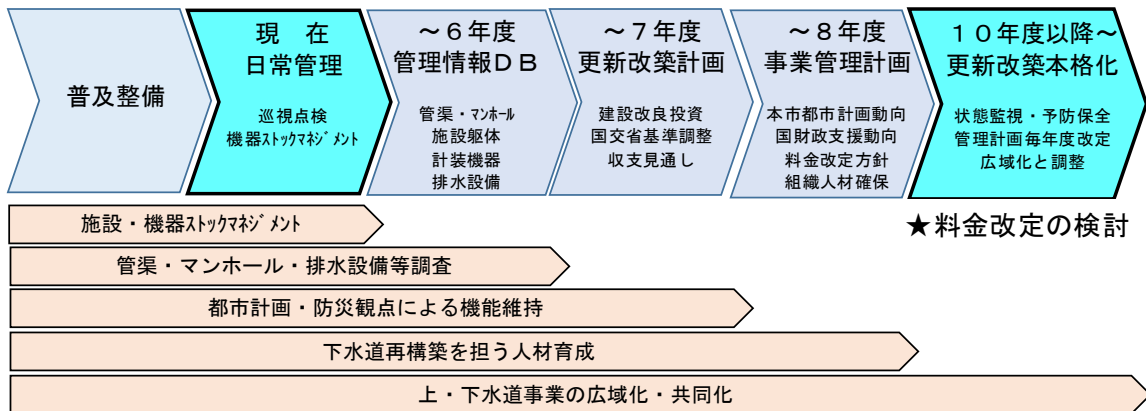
普及整備

現　在
日常管理

巡視点検
機器ストックマネジメント

～６年度
管理情報ＤＢ

管渠・マンホール
施設躯体
計装機器
排水設備

～７年度
更新改築計画

建設改良投資
国交省基準調整
収支見通し

～８年度
事業管理計画

本市都市計画動向
国財政支援動向
料金改定方針
組織人材確保

１０年度以降～
更新改築本格化

状態監視・予防保全
管理計画毎年度改定
広域化と調整

施設・機器ストックマネジメント

★料金改定の検討

管渠・マンホール・排水設備等調査

都市計画・防災観点による機能維持

下水道再構築を担う人材育成

上・下水道事業の広域化・共同化